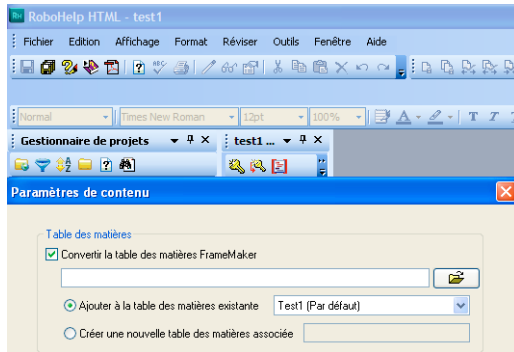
RoboHelp HTML - test1

Fichier Edition Affichage Format Réviser Outils Fenêtre Aide

Normal Times New Roman 12pt 100%

Gestionnaire de projets

test1 ...

Paramètres de contenu

Table des matières

Convertir la table des matières FrameMaker

Ajouter à la table des matières existante Test1 (Par défaut)

Créer une nouvelle table des matières associée